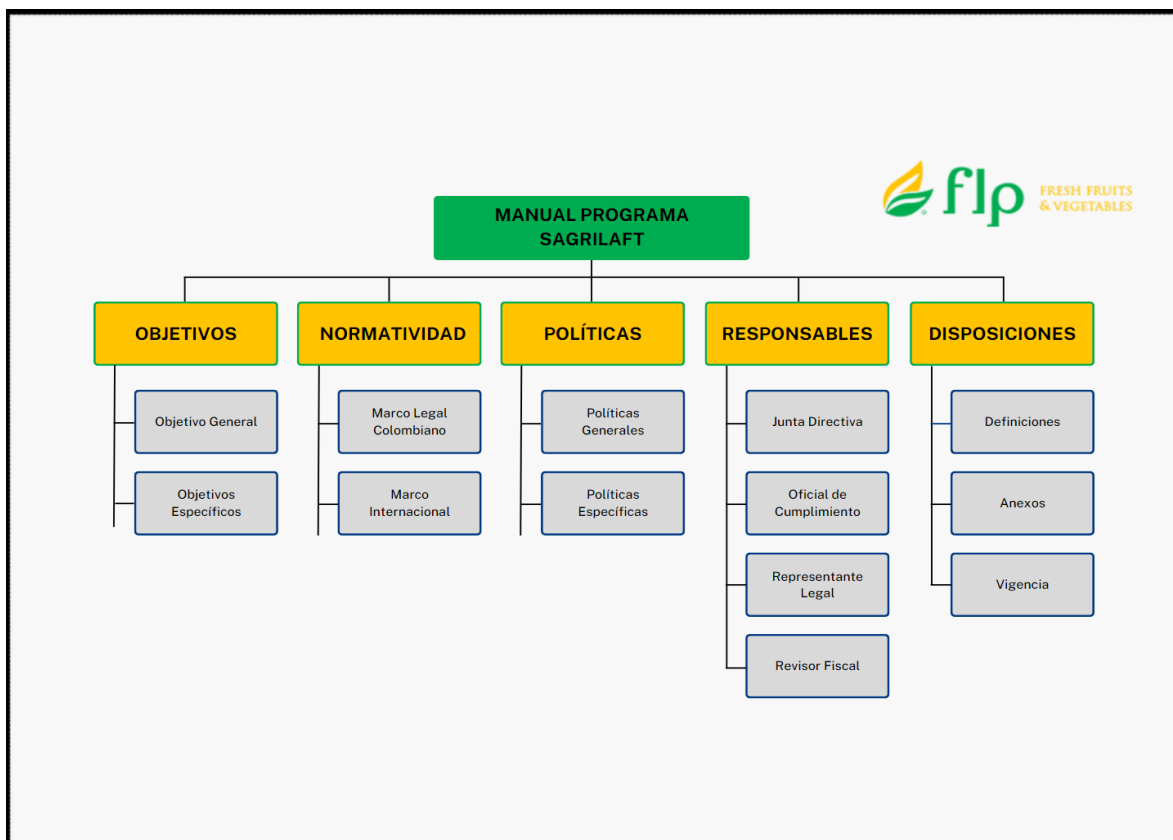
flp FRESH FRUITS & VEGETABLES

MANUAL PROGRAMA SAGRILAFT

OBJETIVOS
Objetivo General
Objetivos Específicos

NORMATIVIDAD
Marco Legal Colombiano
Marco Internacional

POLÍTICAS
Políticas Generales
Políticas Específicas

RESPONSABLES
Junta Directiva
Oficial de Cumplimiento
Representante Legal
Revisor Fiscal

DISPOSICIONES
Definiciones
Anexos
Vigencia